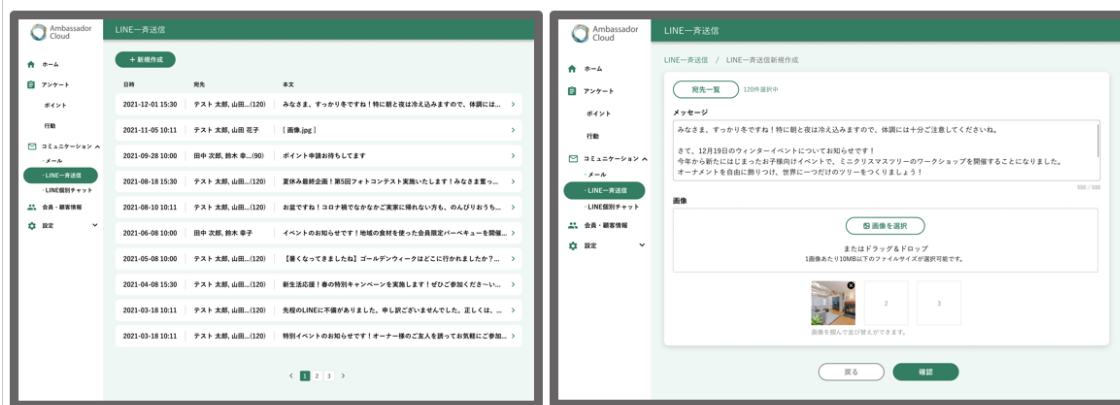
Ambassador Cloud

LINE一斉送信

ホーム
アンケート
ポイント
行動
コミュニケーション
・メール
・LINE一斉送信
・LINE個別チャット
会員・顧客情報
設定

+ 新規作成

| 日時 | 宛先 | 本文 |
|---|---|---|
| 2021-12-01 15:30 | テスト 太郎, 山田...(120) | みなさま、すっかり冬ですね！特に朝と夜は冷え込みますので、体調には... |
| 2021-11-05 10:11 | テスト 太郎, 山田 花子 | [画像.jpg] |
| 2021-09-28 10:00 | 田中 次郎, 鈴木 幸...(90) | ポイント申請お待ちしてます |
| 2021-08-18 15:30 | テスト 太郎, 山田...(120) | 夏休み最終企画！第5回フォトコンテスト実施いたします！みなさま奮っ... |
| 2021-08-10 10:11 | テスト 太郎, 山田...(120) | お盆ですね！コロナ禍でなかなかご実家に帰れない方も、のんびりおうち... |
| 2021-06-08 10:00 | 田中 次郎, 鈴木 幸子 | イベントのお知らせです！地域の食材を使った会員限定バーベキューを開催... |
| 2021-05-08 10:00 | テスト 太郎, 山田...(120) | 【暑くなってきましたね】ゴールデンウィークはどこに行かれましたか？... |
| 2021-04-08 15:30 | テスト 太郎, 山田...(120) | 新生活応援！春の特別キャンペーンを実施します！ぜひご参加ください~... |
| 2021-03-18 10:11 | テスト 太郎, 山田...(120) | 先程のLINEに不備がありました。申し訳ございませんでした。正しくは、... |
| 2021-03-18 10:11 | テスト 太郎, 山田...(120) | 特別イベントのお知らせです！オーナー様のご友人を誘ってお気軽にご参加... |

< 1 2 3 >

Ambassador Cloud

LINE一斉送信

ホーム
アンケート
ポイント
行動
コミュニケーション
・メール
・LINE一斉送信
・LINE個別チャット
会員・顧客情報
設定

LINE一斉送信 / LINE一斉送信新規作成

宛先一覧 120件選択中

メッセージ
みなさま、すっかり冬ですね！特に朝と夜は冷え込みますので、体調には十分ご注意してくださいね。

さて、12月19日のウィンターイベントについてお知らせです！
今年から新たにはじまったお子様向けイベントで、ミニクリスマスツリーのワークショップを開催することになりました。
オーナメントを自由に飾りつけ、世界に一つだけのツリーをつくりましょう！

500 / 500

画像
画像を選択
またはドラッグ＆ドロップ
1画像あたり10MB以下のファイルサイズが選択可能です。

2
3
画像を掴んで並び替えができます。

戻る
確認